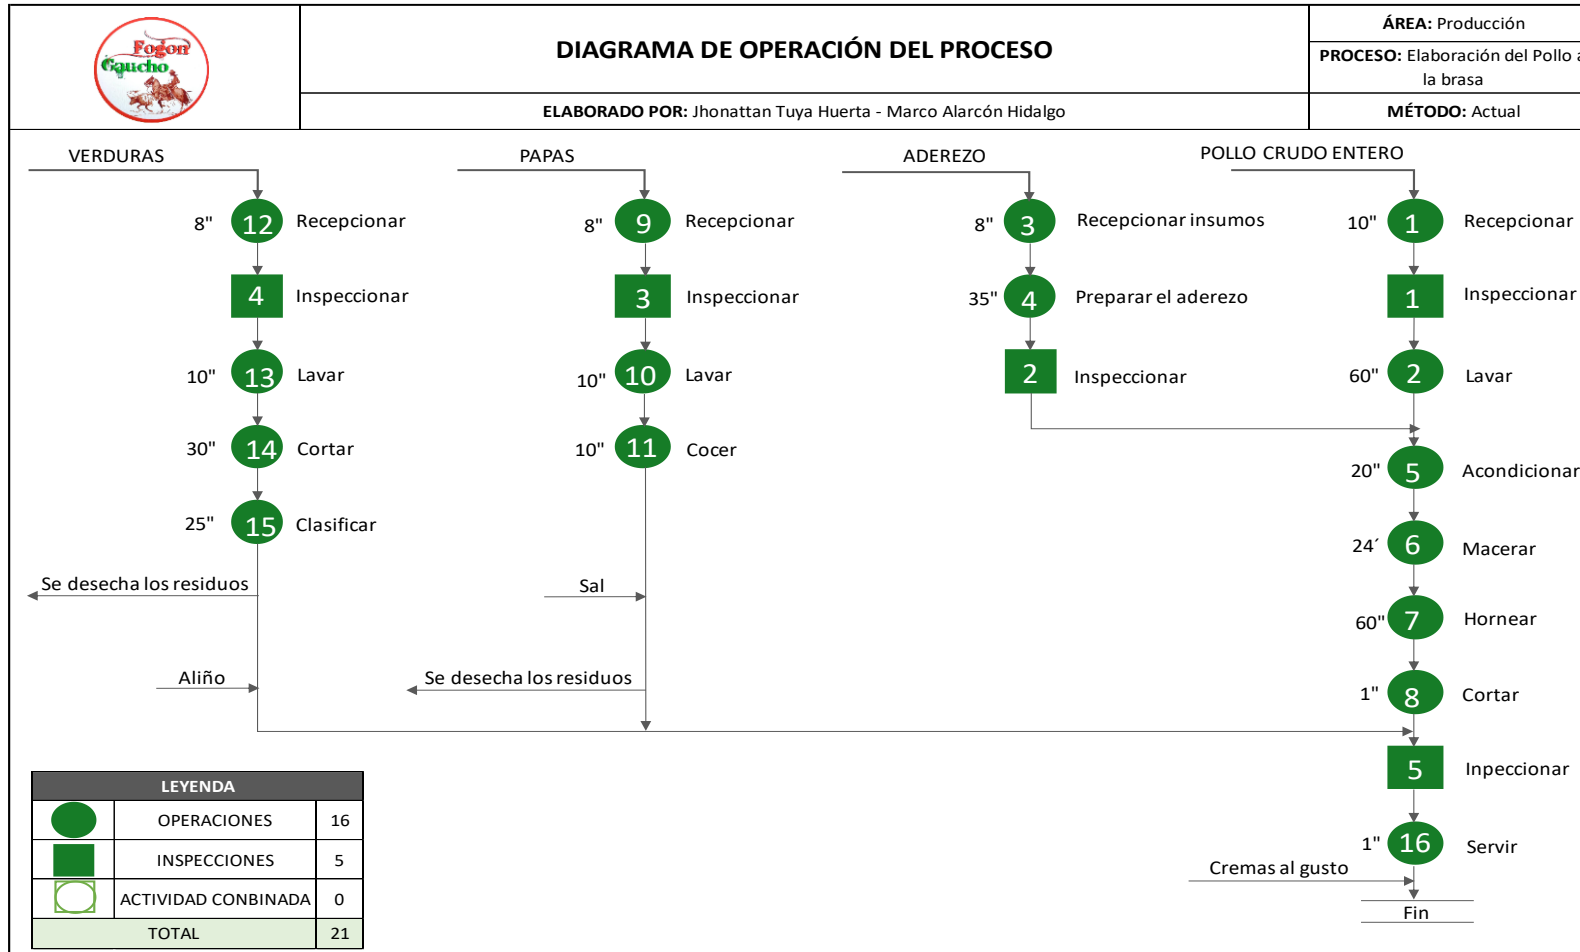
Fogon Gaucho

DIAGRAMA DE OPERACIÓN DEL PROCESO

ÁREA: Producción

PROCESO: Elaboración del Pollo a la brasa

ELABORADO POR: Jhonattan Tuya Huerta - Marco Alarcón Hidalgo

MÉTODO: Actual

VERDURAS

8" 12 Recepcionar

4 Inspeccionar

10" 13 Lavar

30" 14 Cortar

25" 15 Clasificar

Se desecha los residuos

Aliño

PAPAS

8" 9 Recepcionar

3 Inspeccionar

10" 10 Lavar

10" 11 Cocer

Sal

Se desecha los residuos

ADEREZO

8" 3 Recepcionar insumos

35" 4 Preparar el aderezo

2 Inspeccionar

POLLO CRUDO ENTERO

10" 1 Recepcionar

1 Inspeccionar

60" 2 Lavar

20" 5 Acondicionar

24´ 6 Macerar

60" 7 Hornear

1" 8 Cortar

5 Inpeccionar

1" 16 Servir

Cremas al gusto

Fin

| LEYENDA | | |
|---|---|---|
| | OPERACIONES | 16 |
| | INSPECCIONES | 5 |
| | ACTIVIDAD CONBINADA | 0 |
| TOTAL | | 21 |